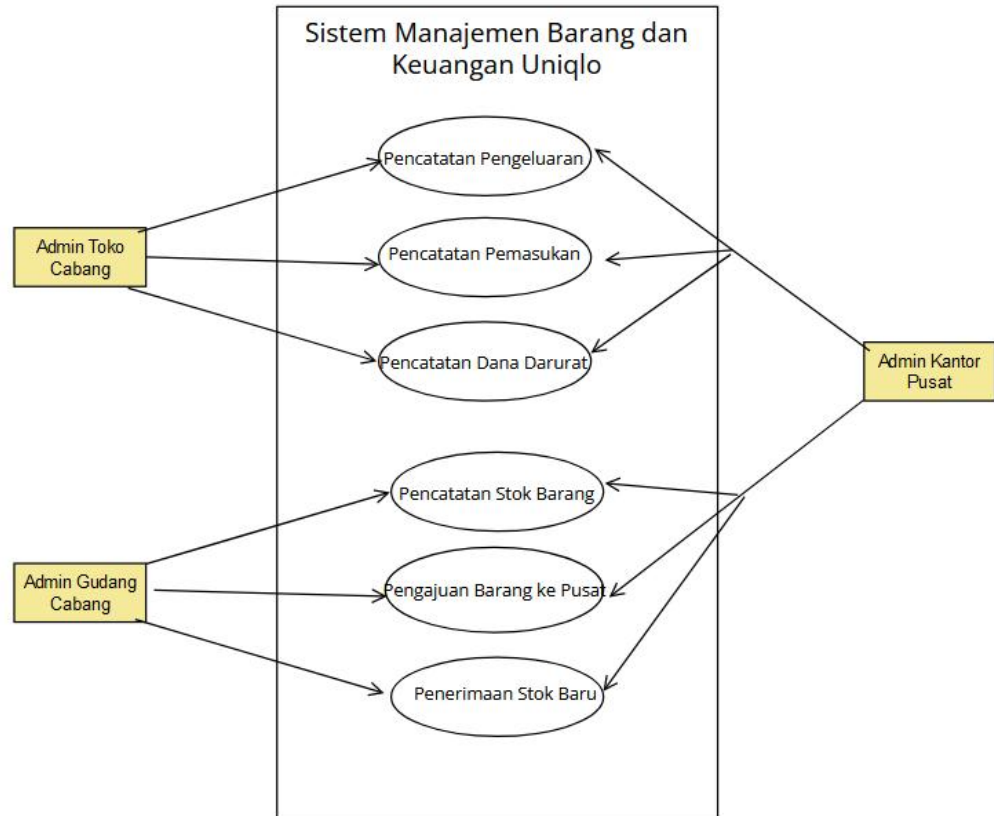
Sistem Manajemen Barang dan Keuangan Uniqlo

Admin Toko Cabang

Pencatatan Pengeluaran

Pencatatan Pemasukan

Pencatatan Dana Darurat

Admin Kantor Pusat

Pencatatan Stok Barang

Admin Gudang Cabang

Pengajuan Barang ke Pusat

Penerimaan Stok Baru